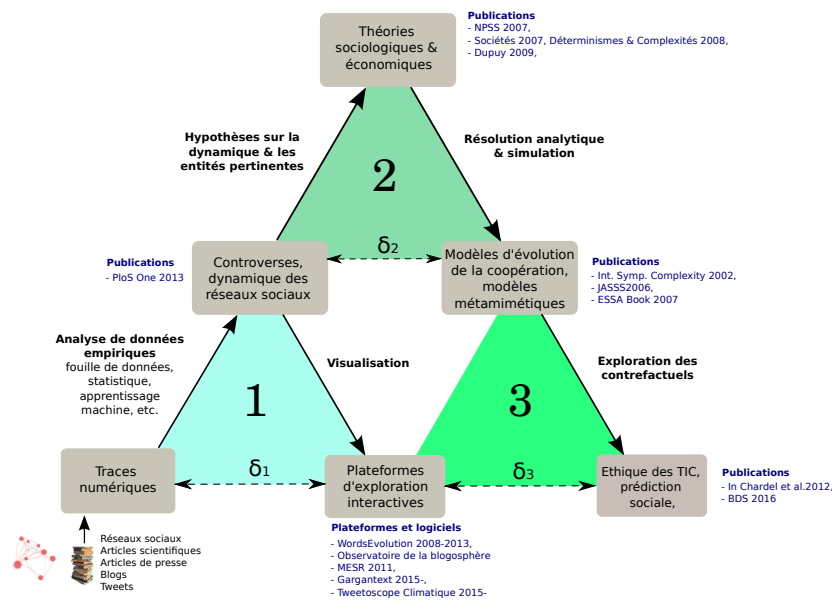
Théories sociologiques & économiques

Publications
- NPSS 2007,
- Sociétés 2007, Déterminismes & Complexités 2008,
- Dupuy 2009,

Hypothèses sur la dynamique & les entités pertinentes

2

Résolution analytique & simulation

Publications
- PloS One 2013

Controverses, dynamique des réseaux sociaux

$\delta_2$

Modèles d'évolution de la coopération, modèles métamimétiques

Publications
- Int. Symp. Complexity 2002,
- JASSS2006,
- ESSA Book 2007

Analyse de données empiriques
fouille de données, statistique, apprentissage machine, etc.

Visualisation

1

3

Exploration des contrefactuels

Traces numériques

$\delta_1$

Plateformes d'exploration interactives

$\delta_3$

Ethique des TIC, prédiction sociale,

Publications
- In Chardel et al.2012,
- BDS 2016

Réseaux sociaux
Articles scientifiques
Articles de presse
Blogs
Tweets

Plateformes et logiciels
- WordsEvolution 2008-2013,
- Observatoire de la blogosphère
- MESR 2011,
- Gargantext 2015-,
- Tweetoscope Climatique 2015-